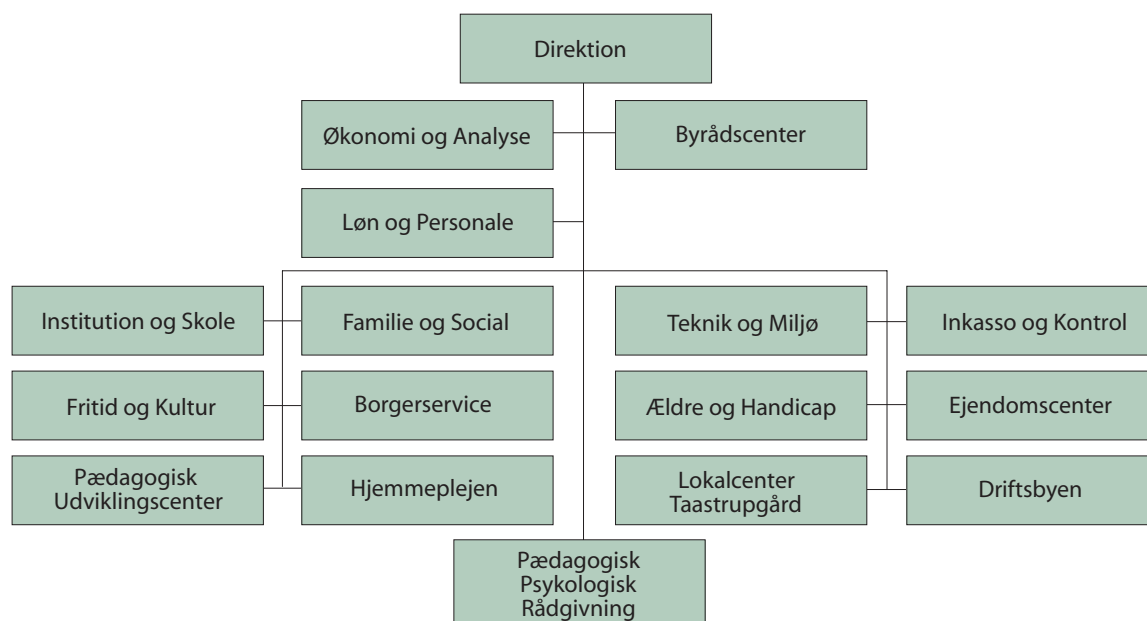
Direktion

Økonomi og Analyse

Byrådscenter

Løn og Personale

Institution og Skole

Familie og Social

Teknik og Miljø

Inkasso og Kontrol

Fritid og Kultur

Borgerservice

Ældre og Handicap

Ejendomscenter

Pædagogisk Udviklingscenter

Hjemmeplejen

Lokalcenter Taastrupgård

Driftsbyen

Pædagogisk Psykologisk Rådgivning